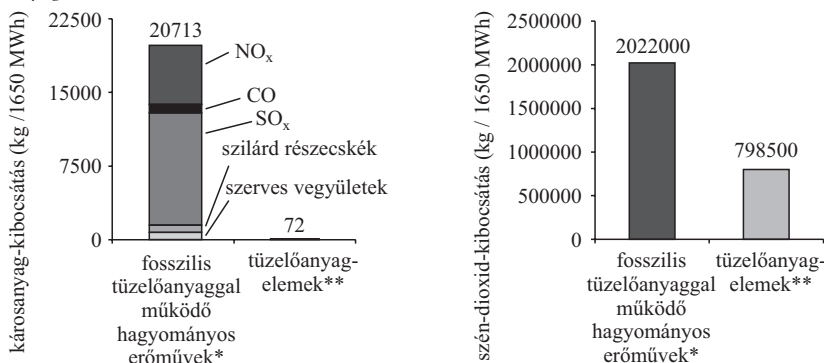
károsanyag-kibocsátás (kg / 1650 MWh)

22500
15000
7500
0

20713
$NO_x$
CO
$SO_x$
szilárd részecskék
szerves vegyületek
72

fosszilis tüzelőanyaggal működő hagyományos erőművek*
tüzelőanyag-elemek**

szén-dioxid-kibocsátás (kg / 1650 MWh)

2500000
2000000
1500000
1000000
500000
0

2022000
798500

fosszilis tüzelőanyaggal működő hagyományos erőművek*
tüzelőanyag-elemek**